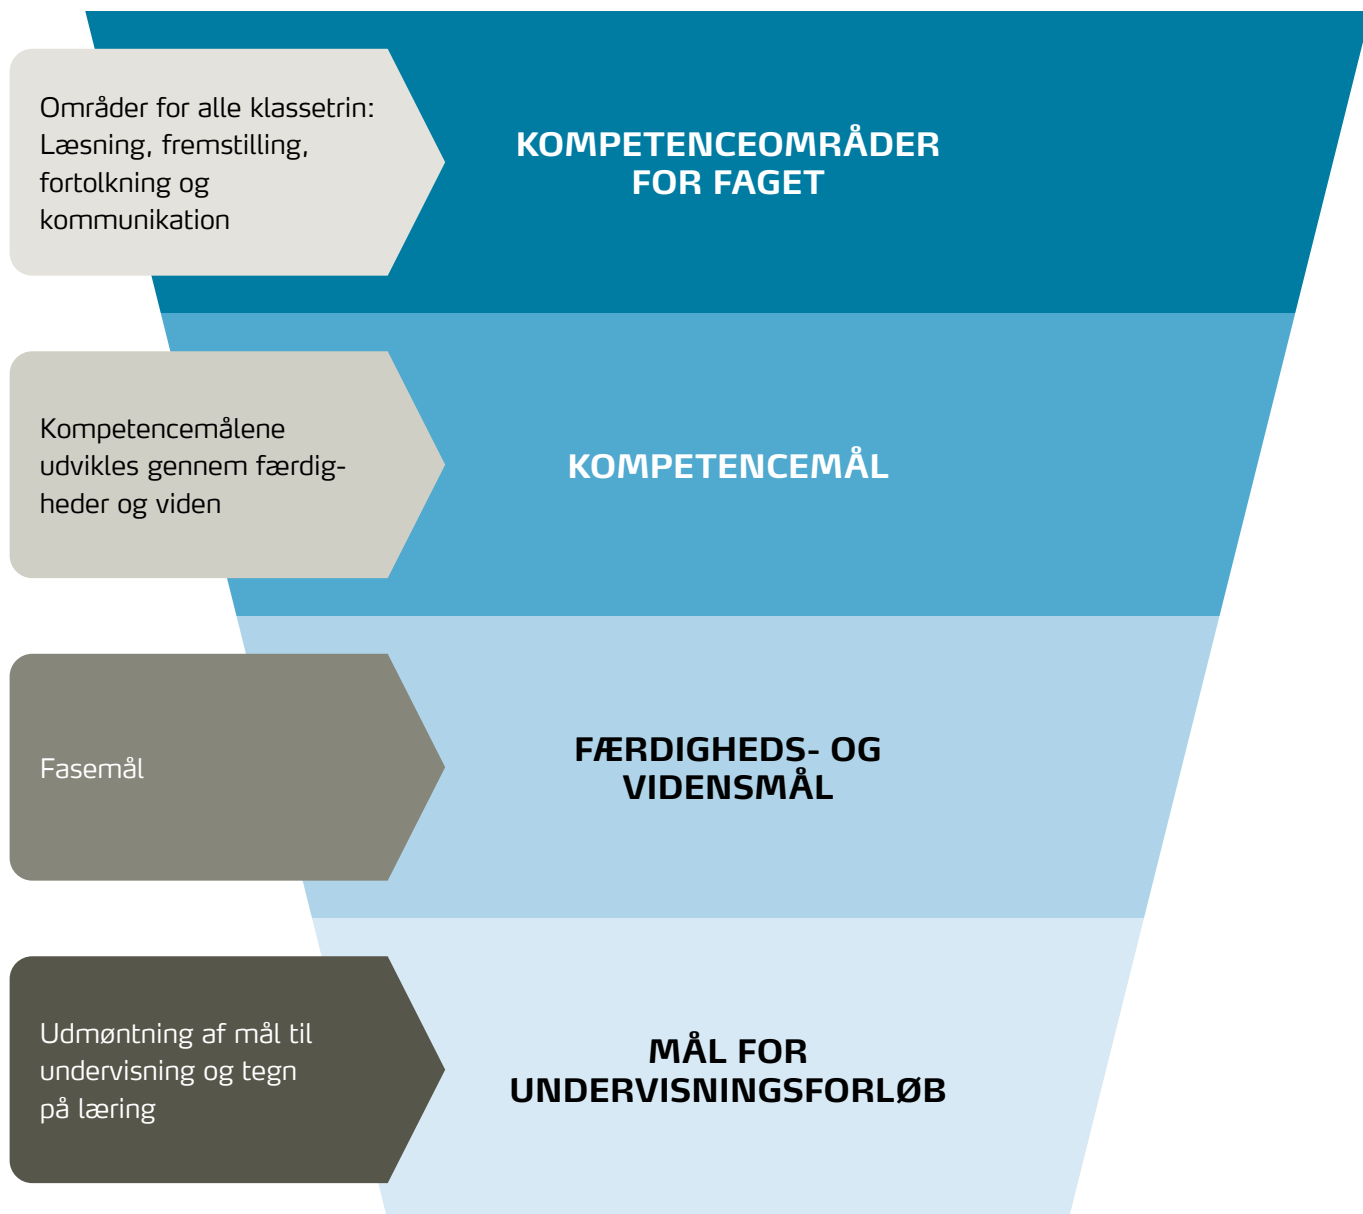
Områder for alle klassetrin: Læsning, fremstilling, fortolkning og kommunikation

KOMPETENCEOMRÅDER FOR FAGET

Kompetencemålene udvikles gennem færdigheder og viden

KOMPETENCEMÅL

Fasemål

FÆRDIGHEDS- OG VIDENSMÅL

Udmøntning af mål til undervisning og tegn på læring

MÅL FOR UNDERVISNINGSFORLØB